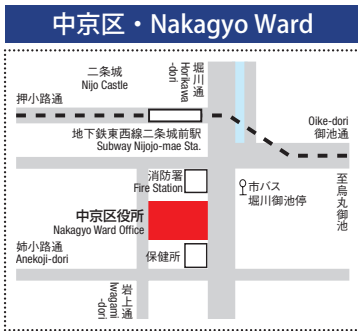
中京区・Nakagyo Ward

二条城
Nijo Castle

堀川通
Horikawa-dori

押小路通

Oike-dori
御池通

地下鉄東西線二条城前駅
Subway Nijojo-mae Sta.

消防署
Fire Station

市バス
堀川御池停

至烏丸御池

中京区役所
Nakagyo Ward Office

姉小路通
Anekoji-dori

保健所

岩上通
Iwagami-dori